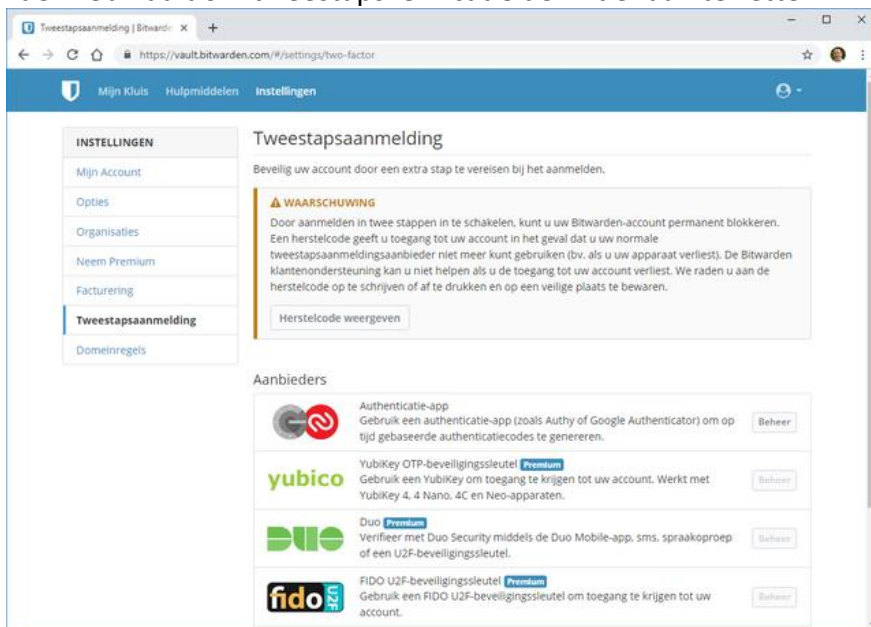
Tweestapsaanmelding | Bitwarde ×

https://vault.bitwarden.com/#/settings/two-factor

Mijn Kluis Hulpmiddelen Instellingen

INSTELLINGEN

Mijn Account

Opties

Organisaties

Neem Premium

Facturering

Tweestapsaanmelding

Domeinregels

Tweestapsaanmelding

Beveilig uw account door een extra stap te vereisen bij het aanmelden.

⚠ WAARSCHUWING

Door aanmelden in twee stappen in te schakelen, kunt u uw Bitwarden-account permanent blokkeren. Een herstelcode geeft u toegang tot uw account in het geval dat u uw normale tweestapsaanmeldingsaanbieder niet meer kunt gebruiken (bv. als u uw apparaat verliest). De Bitwarden klantenondersteuning kan u niet helpen als u de toegang tot uw account verliest. We raden u aan de herstelcode op te schrijven of af te drukken en op een veilige plaats te bewaren.

Herstelcode weergeven

Aanbieders

Authenticatie-app
Gebruik een authenticatie-app (zoals Authy of Google Authenticator) om op tijd gebaseerde authenticatiecodes te genereren.

Beheer

yubico

YubiKey OTP-beveiligingssleutel Premium
Gebruik een YubiKey om toegang te krijgen tot uw account. Werkt met YubiKey 4, 4 Nano, 4C en Neo-apparaten.

Beheer

DUO

Duo Premium
Verifieer met Duo Security middels de Duo Mobile-app, sms, spraakoproep of een U2F-beveiligingssleutel.

Beheer

fido U2F

FIDO U2F-beveiligingssleutel Premium
Gebruik een FIDO U2F-beveiligingssleutel om toegang te krijgen tot uw account.

Beheer